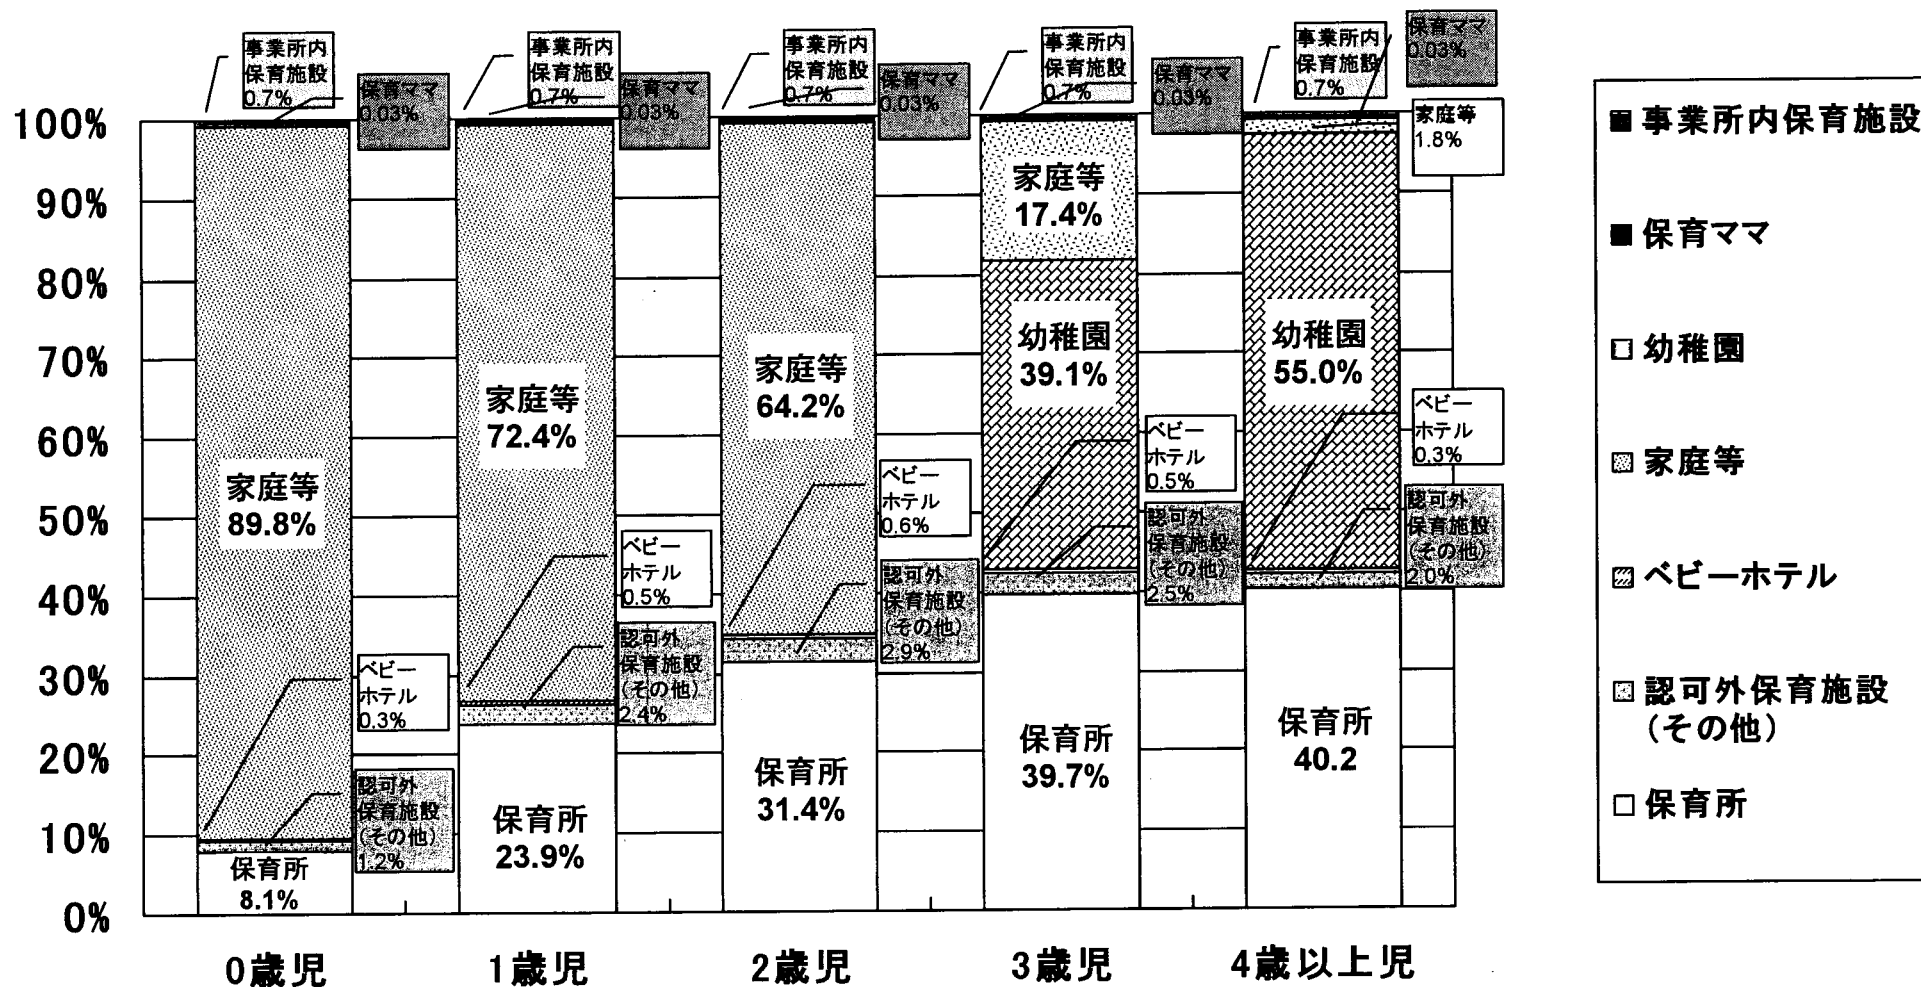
100%
90%
80%
70%
60%
50%
40%
30%
20%
10%
0%

事業所内保育施設 0.7%
保育ママ 0.03%
家庭等 89.8%
ベビーホテル 0.3%
認可外保育施設（その他）1.2%
保育所 8.1%

事業所内保育施設 0.7%
保育ママ 0.03%
家庭等 72.4%
ベビーホテル 0.5%
認可外保育施設（その他）2.4%
保育所 23.9%

事業所内保育施設 0.7%
保育ママ 0.03%
家庭等 64.2%
ベビーホテル 0.6%
認可外保育施設（その他）2.9%
保育所 31.4%

事業所内保育施設 0.7%
保育ママ 0.03%
家庭等 17.4%
幼稚園 39.1%
ベビーホテル 0.5%
認可外保育施設（その他）2.5%
保育所 39.7%

事業所内保育施設 0.7%
保育ママ 0.03%
家庭等 1.8%
幼稚園 55.0%
ベビーホテル 0.3%
認可外保育施設（その他）2.0%
保育所 40.2

0歳児
1歳児
2歳児
3歳児
4歳以上児

事業所内保育施設
保育ママ
幼稚園
家庭等
ベビーホテル
認可外保育施設（その他）
保育所